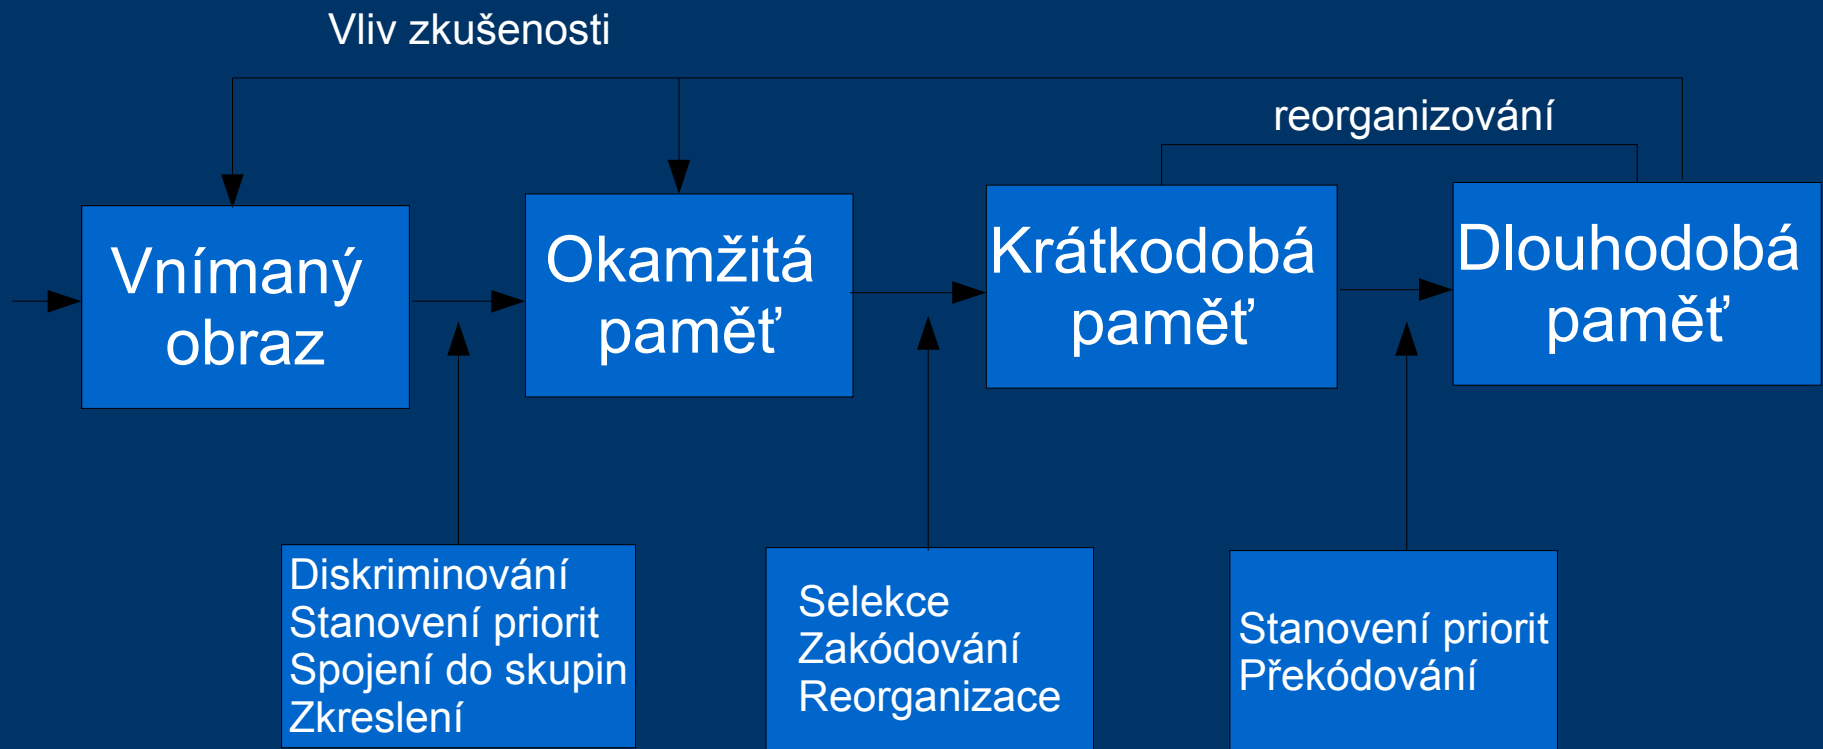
Vliv zkušenosti

reorganizování

Vnímaný obraz

Okamžitá paměť

Krátkodobá paměť

Dlouhodobá paměť

Diskriminování
Stanovení priorit
Spojení do skupin
Zkreslení

Selekce
Zakódování
Reorganizace

Stanovení priorit
Překódování